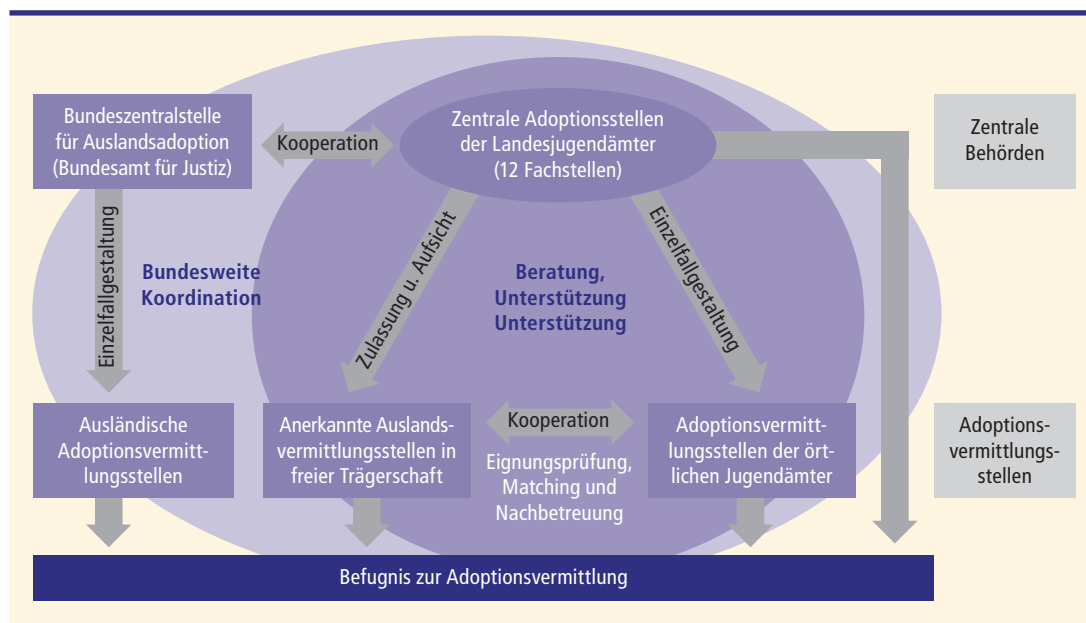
Bundeszentralstelle für Auslandsadoption (Bundesamt für Justiz)

Kooperation

Zentrale Adoptionsstellen der Landesjugendämter (12 Fachstellen)

Zentrale Behörden

Einzelfallgestaltung

Bundesweite Koordination

Zulassung u. Aufsicht

Beratung, Unterstützung Unterstützung

Einzelfallgestaltung

Ausländische Adoptionsvermittlungsstellen

Anerkannte Auslandsvermittlungsstellen in freier Trägerschaft

Kooperation

Eignungsprüfung, Matching und Nachbetreuung

Adoptionsvermittlungsstellen der örtlichen Jugendämter

Adoptionsvermittlungsstellen

Befugnis zur Adoptionsvermittlung